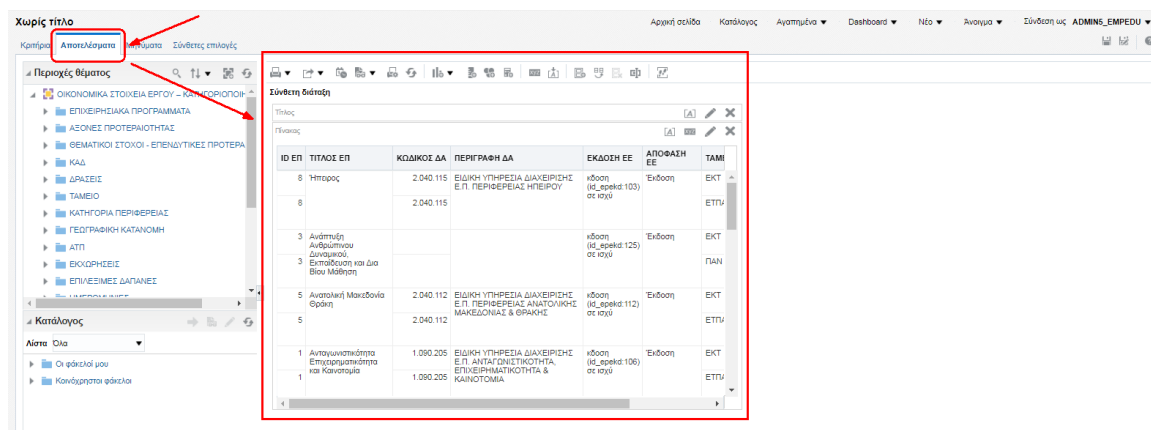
Χωρίς τίτλο

Αρχική σελίδα Κατάλογος Αγαπημένα ▾ Dashboard ▾ Νέο ▾ Άνοιγμα ▾ Σύνδεση ως ADMIN5_EMPEDU ▾

Κριτήρια Αποτελέσματα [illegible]ώματα Σύνθετες επιλογές

Περιοχές θέματος

ΟΙΚΟΝΟΜΙΚΑ ΣΤΟΙΧΕΙΑ ΕΡΓΟΥ – ΚΑΤΗΓΟΡΙΟΠΟΙΗ
ΕΠΙΧΕΙΡΗΣΙΑΚΑ ΠΡΟΓΡΑΜΜΑΤΑ
ΑΞΟΝΕΣ ΠΡΟΤΕΡΑΙΟΤΗΤΑΣ
ΘΕΜΑΤΙΚΟΙ ΣΤΟΧΟΙ - ΕΠΕΝΔΥΤΙΚΕΣ ΠΡΟΤΕΡΑ
ΚΑΔ
ΔΡΑΣΕΙΣ
ΤΑΜΕΙΟ
ΚΑΤΗΓΟΡΙΑ ΠΕΡΙΦΕΡΕΙΑΣ
ΓΕΩΓΡΑΦΙΚΗ ΚΑΤΑΝΟΜΗ
ΑΤΠ
ΕΚΧΩΡΗΣΕΙΣ
ΕΠΙΛΕΞΙΜΕΣ ΔΑΠΑΝΕΣ
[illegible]

Κατάλογος

Λίστα Όλα

Οι φάκελοί μου
Κοινόχρηστοι φάκελοι

Σύνθετη διάταξη

Τίτλος

Πίνακας

| ID ΕΠ | ΤΙΤΛΟΣ ΕΠ | ΚΩΔΙΚΟΣ ΔΑ | ΠΕΡΙΓΡΑΦΗ ΔΑ | ΕΚΔΟΣΗ ΕΕ | ΑΠΟΦΑΣΗ ΕΕ | ΤΑΜΕ |
|---|---|---|---|---|---|---|
| 8 | Ήπειρος | 2.040.115 | ΕΙΔΙΚΗ ΥΠΗΡΕΣΙΑ ΔΙΑΧΕΙΡΙΣΗΣ Ε.Π. ΠΕΡΙΦΕΡΕΙΑΣ ΗΠΕΙΡΟΥ | κδοση (id_epekd:103) σε ισχύ | Έκδοση | ΕΚΤ |
| 8 | | 2.040.115 | | | | ΕΤΠΑ |
| 3 | Ανάπτυξη Ανθρώπινου Δυναμικού, | | | κδοση (id_epekd:125) σε ισχύ | Έκδοση | ΕΚΤ |
| 3 | Εκπαίδευση και Δια Βίου Μάθηση | | | | | ΠΑΝ |
| 5 | Ανατολική Μακεδονία Θράκη | 2.040.112 | ΕΙΔΙΚΗ ΥΠΗΡΕΣΙΑ ΔΙΑΧΕΙΡΙΣΗΣ Ε.Π. ΠΕΡΙΦΕΡΕΙΑΣ ΑΝΑΤΟΛΙΚΗΣ ΜΑΚΕΔΟΝΙΑΣ & ΘΡΑΚΗΣ | κδοση (id_epekd:112) σε ισχύ | Έκδοση | ΕΚΤ |
| 5 | | 2.040.112 | | | | ΕΤΠΑ |
| 1 | Ανταγωνιστικότητα Επιχειρηματικότητα και Καινοτομία | 1.090.205 | ΕΙΔΙΚΗ ΥΠΗΡΕΣΙΑ ΔΙΑΧΕΙΡΙΣΗΣ Ε.Π. ΑΝΤΑΓΩΝΙΣΤΙΚΟΤΗΤΑ, ΕΠΙΧΕΙΡΗΜΑΤΙΚΟΤΗΤΑ & ΚΑΙΝΟΤΟΜΙΑ | κδοση (id_epekd:106) σε ισχύ | Έκδοση | ΕΚΤ |
| 1 | | 1.090.205 | | | | ΕΤΠΑ |